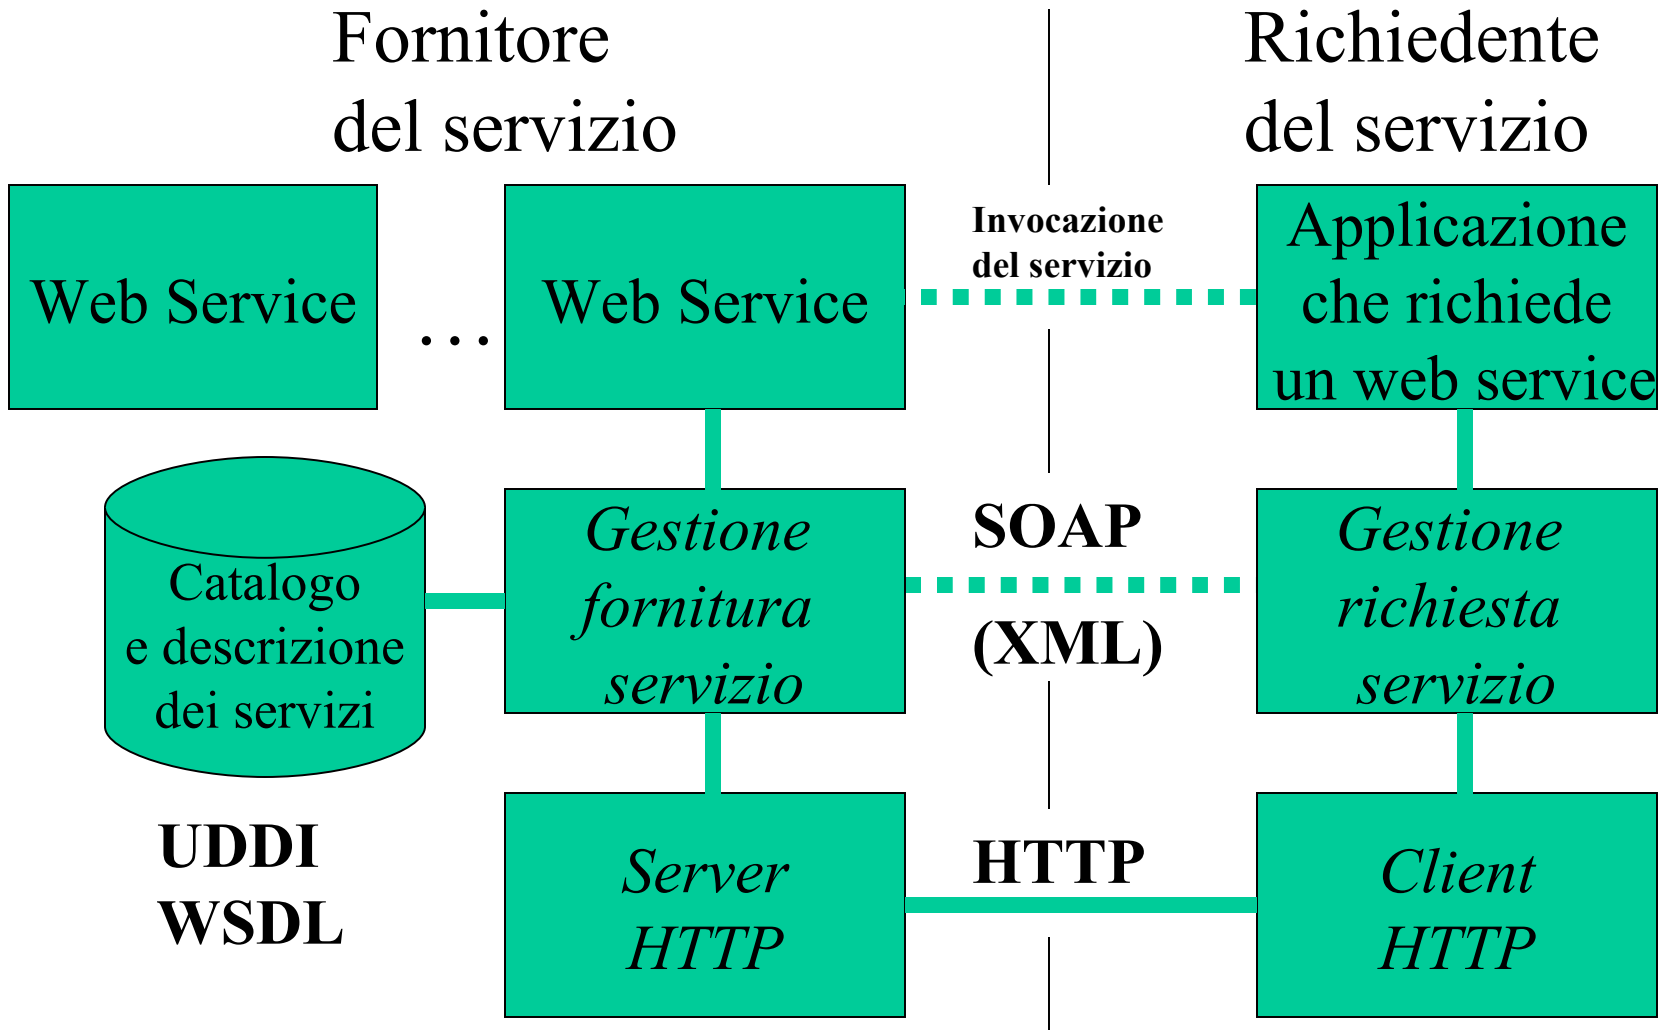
Fornitore del servizio

Richiedente del servizio

Web Service

…

Web Service

Invocazione del servizio

Applicazione che richiede un web service

Catalogo e descrizione dei servizi

Gestione fornitura servizio

SOAP

(XML)

Gestione richiesta servizio

UDDI
WSDL

Server HTTP

HTTP

Client HTTP